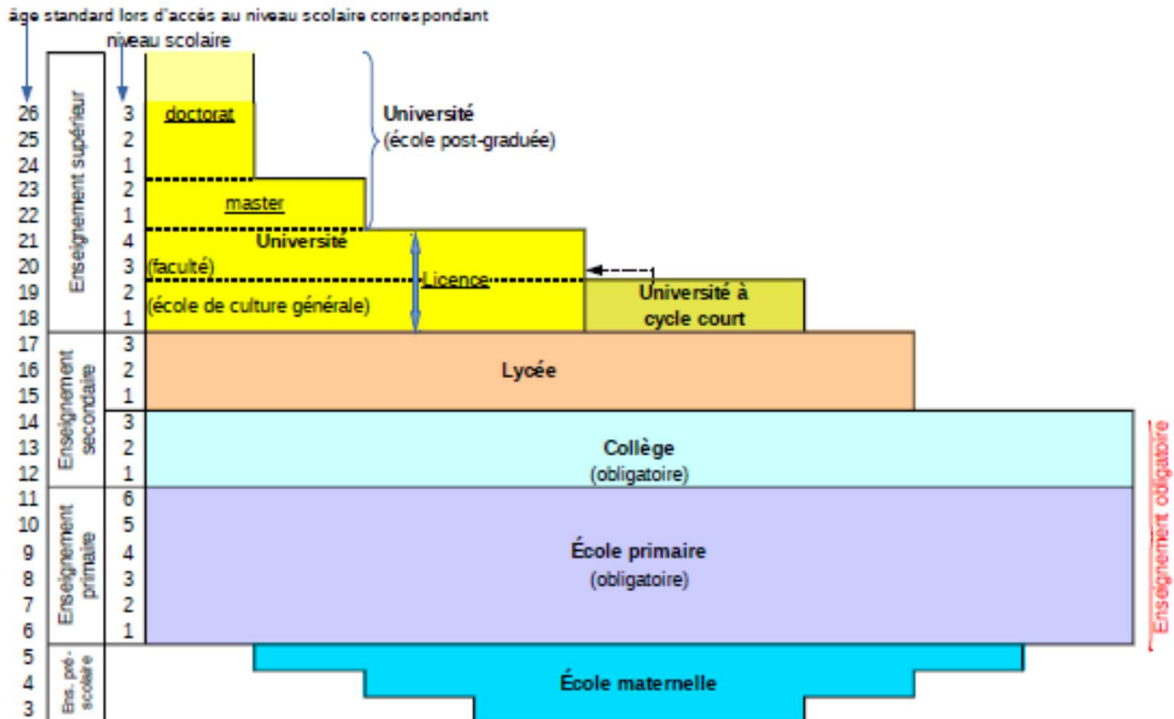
âge standard lors d'accès au niveau scolaire correspondant

niveau scolaire

| | | |
|---|---|---|
| 26 | | 3 |
| 25 | | 2 |
| 24 | | 1 |
| 23 | | 2 |
| 22 | Enseignement supérieur | 1 |
| 21 | | 4 |
| 20 | | 3 |
| 19 | | 2 |
| 18 | | 1 |
| 17 | | 3 |
| 16 | | 2 |
| 15 | Enseignement secondaire | 1 |
| 14 | | 3 |
| 13 | | 2 |
| 12 | | 1 |
| 11 | | 6 |
| 10 | | 5 |
| 9 | Enseignement primaire | 4 |
| 8 | | 3 |
| 7 | | 2 |
| 6 | | 1 |
| 5 | | |
| 4 | Ens. pré-scolaire | |
| 3 | | |

doctorat

master

Université
(école post-graduée)

Université
(faculté)
Licence
(école de culture générale)

Université à cycle court

Lycée

Collège
(obligatoire)

École primaire
(obligatoire)

École maternelle

Enseignement obligatoire